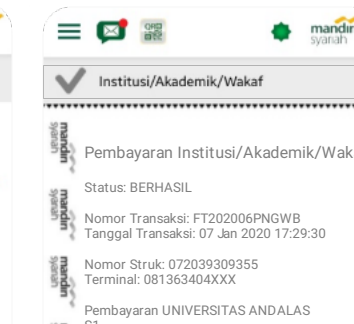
mandiri syariah

Institusi/Akademik/Wakaf

mandiri syariah

Pembayaran Institusi/Akademik/Wak

Status: BERHASIL

Nomor Transaksi: FT202006PNGWB
Tanggal Transaksi: 07 Jan 2020 17:29:30

Nomor Struk: 072039309355
Terminal: 081363404XXX

Pembayaran UNIVERSITAS ANDALAS
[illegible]